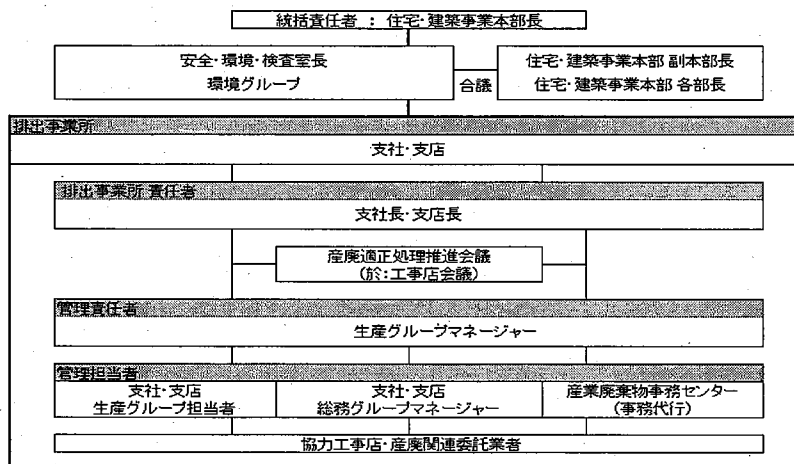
統括責任者 ： 住宅・建築事業本部長

安全・環境・検査室長
環境グループ

合議

住宅・建築事業本部 副本部長
住宅・建築事業本部 各部長

排出事業所

支社・支店

排出事業所 責任者

支社長・支店長

産廃適正処理推進会議
（於：工事店会議）

管理責任者

生産グループマネージャー

管理担当者

支社・支店
生産グループ担当者

支社・支店
総務グループマネージャー

産業廃棄物事務センター
（事務代行）

協力工事店・産廃関連委託業者